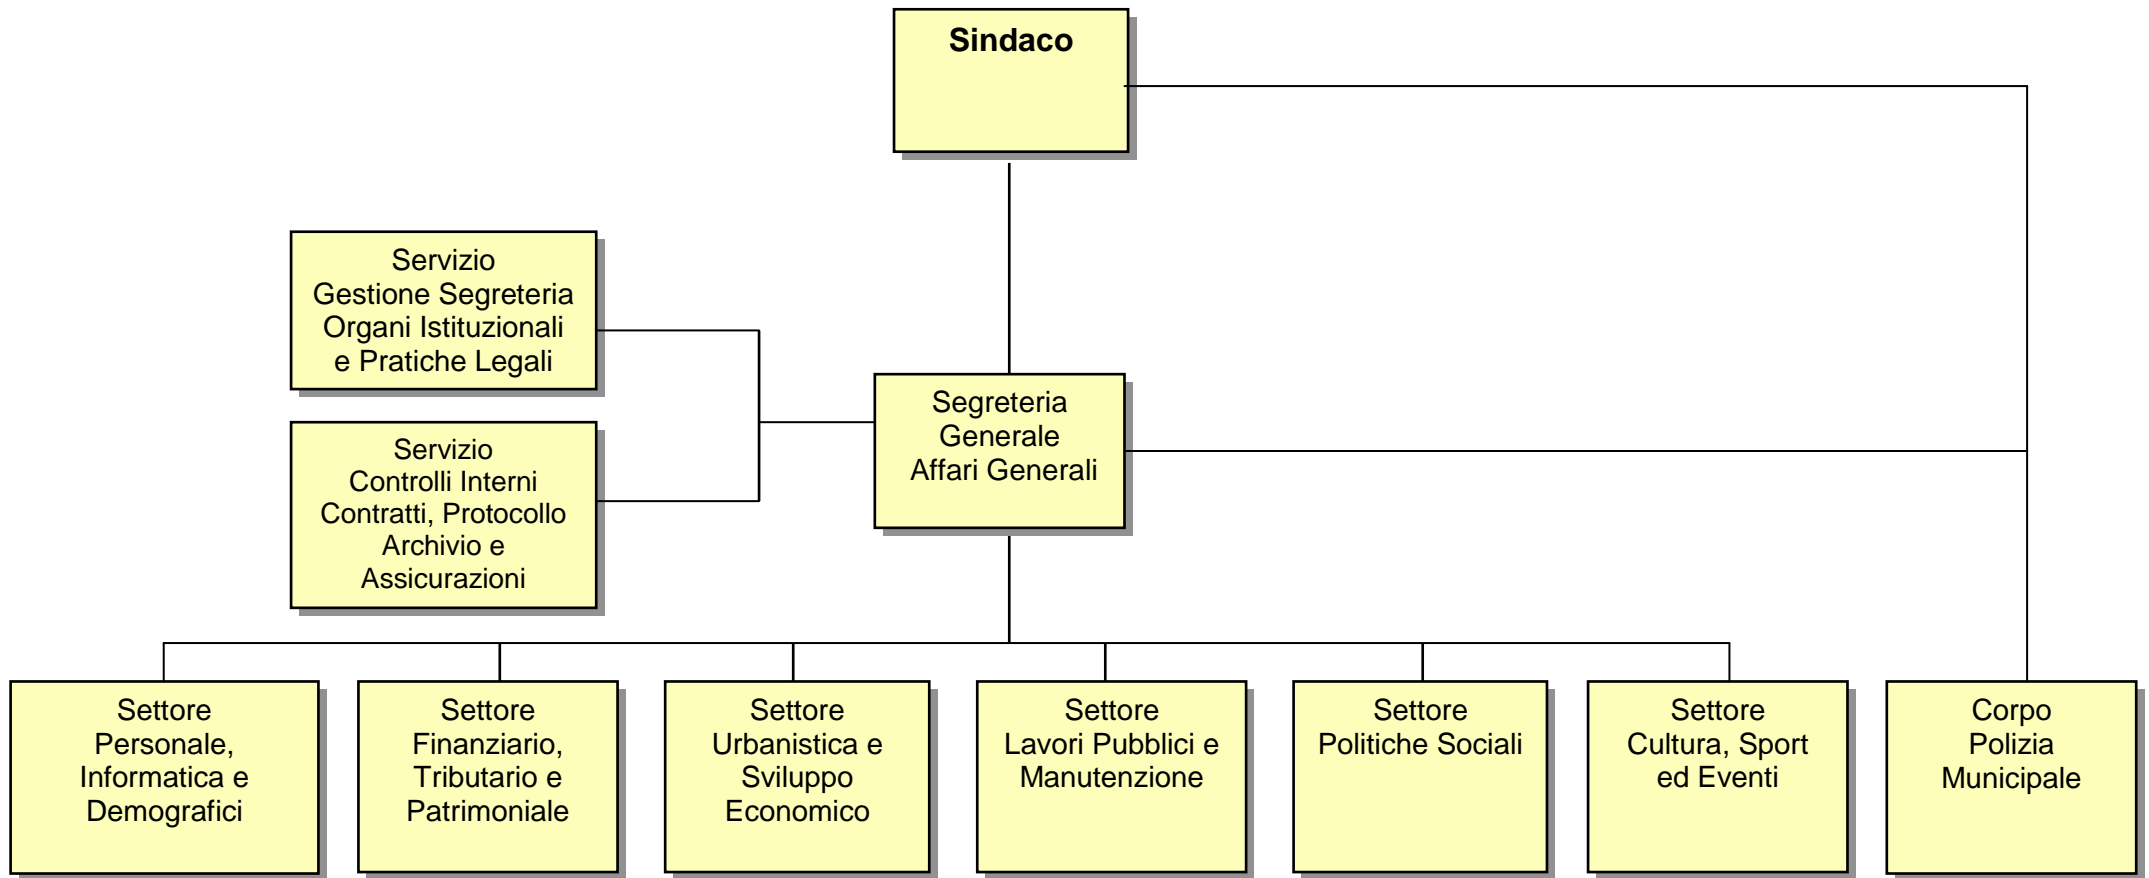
Sindaco

Servizio
Gestione Segreteria
Organi Istituzionali
e Pratiche Legali

Servizio
Controlli Interni
Contratti, Protocollo
Archivio e
Assicurazioni

Segreteria
Generale
Affari Generali

Settore
Personale,
Informatica e
Demografici

Settore
Finanziario,
Tributario e
Patrimoniale

Settore
Urbanistica e
Sviluppo
Economico

Settore
Lavori Pubblici e
Manutenzione

Settore
Politiche Sociali

Settore
Cultura, Sport
ed Eventi

Corpo
Polizia
Municipale